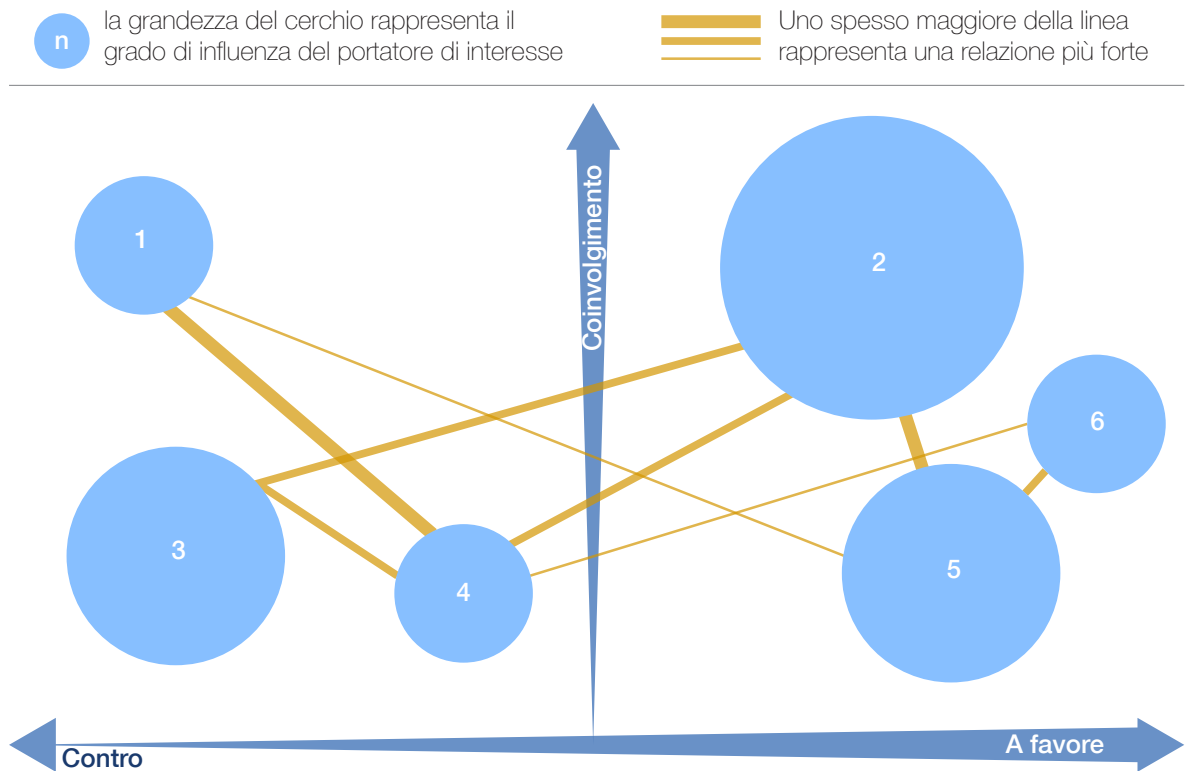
n la grandezza del cerchio rappresenta il grado di influenza del portatore di interesse

Uno spesso maggiore della linea rappresenta una relazione più forte

Coinvolgimento

1

2

6

3

4

5

Contro

A favore